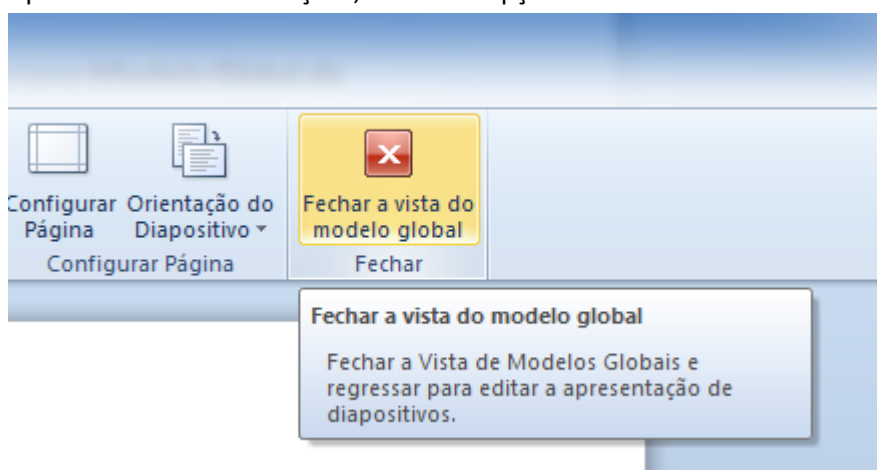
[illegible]

Configurar Página

Orientação do Diapositivo

Configurar Página

Fechar a vista do modelo global

Fechar

Fechar a vista do modelo global

Fechar a Vista de Modelos Globais e regressar para editar a apresentação de diapositivos.